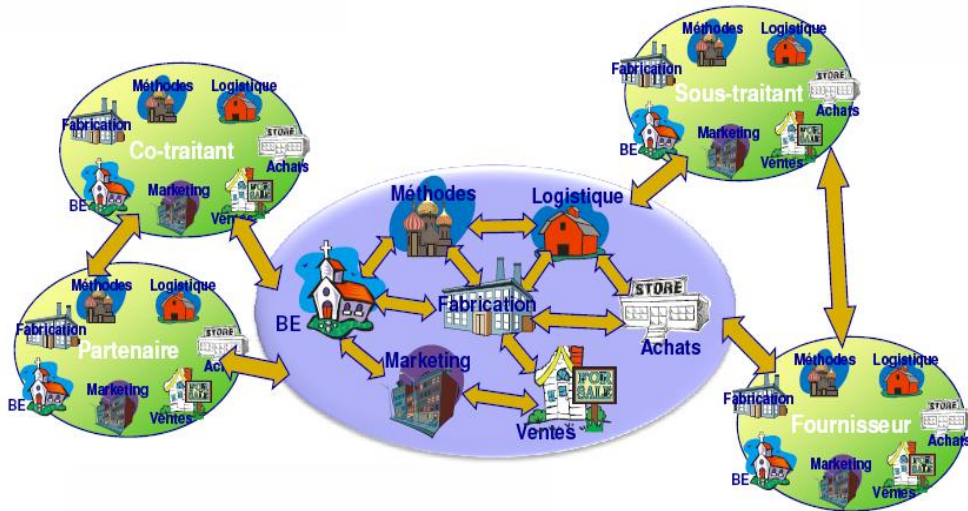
Méthodes
Logistique
Fabrication
Co-traitant
STORE
Achats
BE
Marketing
Ventes

Méthodes
Logistique
Fabrication
Partenaire
STORE
Achats
BE
Marketing
Ventes

Méthodes
Logistique
BE
Fabrication
STORE
Achats
Marketing
FOR SALE
Ventes

Méthodes
Logistique
Fabrication
Sous-traitant
STORE
Achats
BE
Marketing
Ventes

Méthodes
Logistique
Fabrication
Fournisseur
STORE
Achats
BE
Marketing
Ventes